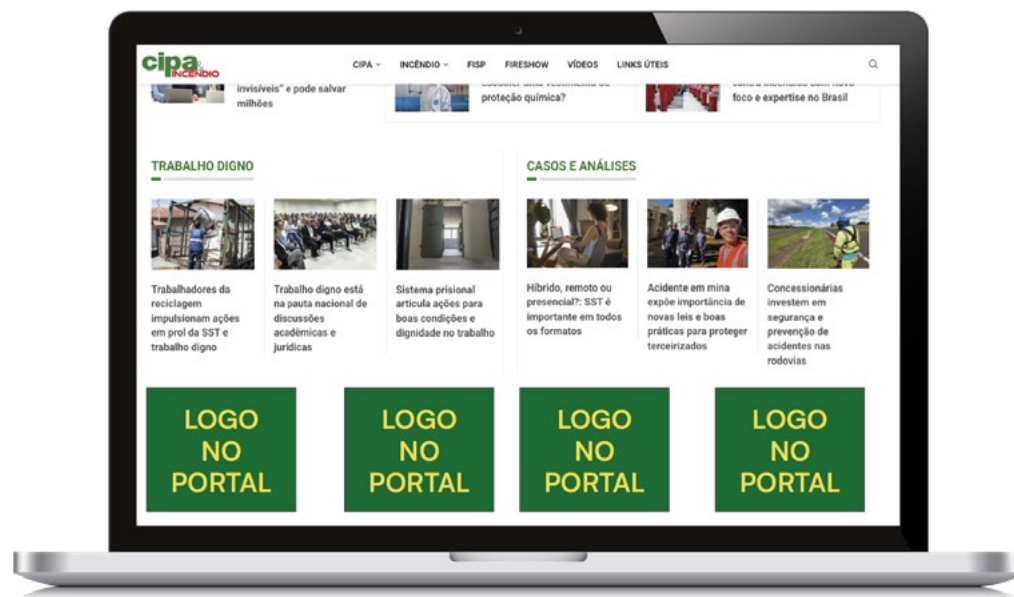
cipa & INCÊNDIO

CIPA ⌄ INCÊNDIO ⌄ FISP FIRESHOW VÍDEOS LINKS ÚTEIS

invisíveis" e pode salvar milhões

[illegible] proteção química?

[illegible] foco e expertise no Brasil

TRABALHO DIGNO

Trabalhadores da reciclagem impulsionam ações em prol da SST e trabalho digno

Trabalho digno está na pauta nacional de discussões acadêmicas e jurídicas

Sistema prisional articula ações para boas condições e dignidade no trabalho

CASOS E ANÁLISES

Híbrido, remoto ou presencial?: SST é importante em todos os formatos

Acidente em mina expõe importância de novas leis e boas práticas para proteger terceirizados

Concessionárias investem em segurança e prevenção de acidentes nas rodovias

LOGO NO PORTAL

LOGO NO PORTAL

LOGO NO PORTAL

LOGO NO PORTAL